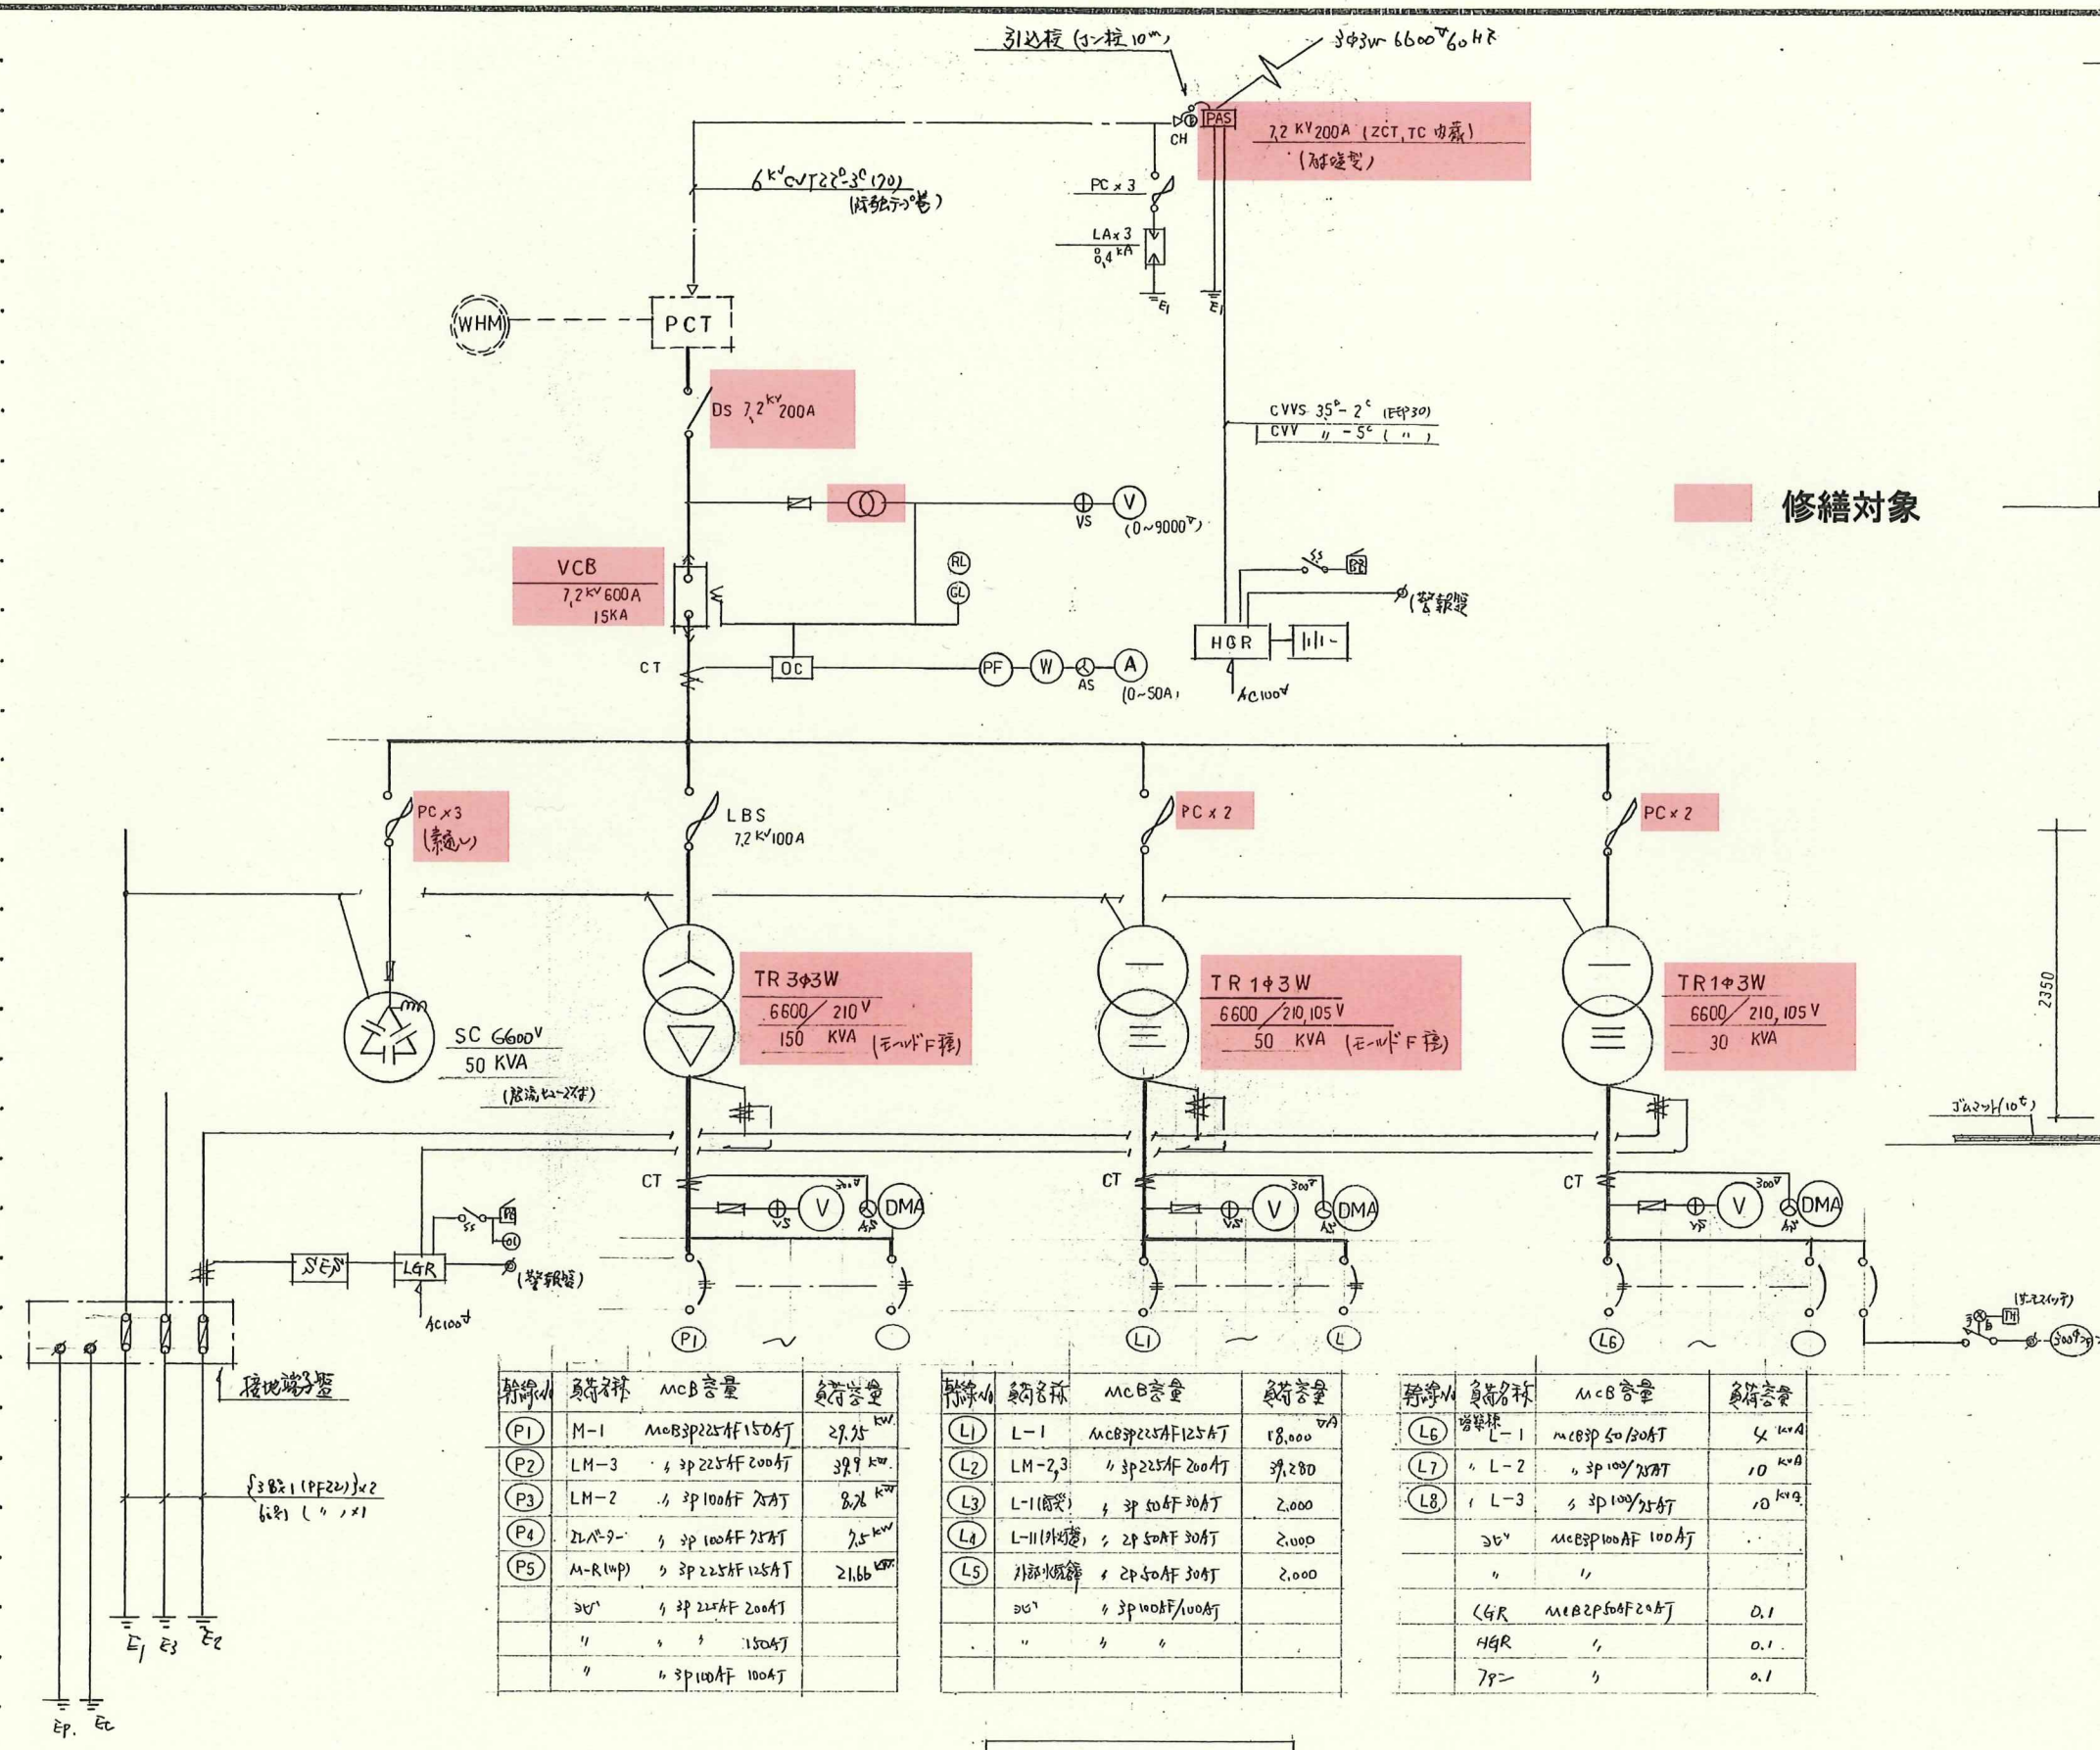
引込柱 (コン柱 10m)

3φ3W 6600V 60HZ

CH

PAS

7,2 KV 200A (ZCT, TC 内蔵)
(耐塩型)

6KV CVT 22□-3C (70)
(防蝕テープ巻)

PC × 3

LA × 3
8,4 KA

E1

E1

WHM

PCT

DS 7,2KV 200A

CVVS 35□-2C (E管30)
CVV 〃 -5C ( 〃 )

VS

V

(0~9000V)

修繕対象

VCB
7,2KV 600A
15KA

RL

GL

SS

BZ

(警報盤)

HGR

AC100V

CT

OC

PF

W

AS

A

(0~50A)

PC × 3
(素通し)

LBS
7,2KV 100A

PC × 2

PC × 2

TR 3φ3W
6600/210V
150 KVA (モールド F種)

TR 1φ3W
6600/210, 105V
50 KVA (モールド F種)

TR 1φ3W
6600/210, 105V
30 KVA

2350

SC 6600V
50 KVA
(限流ヒューズ付)

ゴムマット(10t)

CT

DMA

V

VS

AS

300V

CT

DMA

V

VS

AS

300V

CT

DMA

V

VS

AS

300V

SE

LGR

SS

BZ

OL

(警報盤)

AC100V

(サーモスイッチ)

TH

P1

L1

L

L6

接地端子盤

{38□×1 (PF22)}×2
6□×1 ( 〃 )×1

E1 E3 E2

Ep. Ec

| 幹線No | 負荷名称 | MCB容量 | 負荷容量 |
|---|---|---|---|
| P1 | M-1 | MCB3P225AF150AT | 29.75 KW |
| P2 | LM-3 | 〃 3P225AF200AT | 39.9 KW |
| P3 | LM-2 | 〃 3P100AF 75AT | 8.76 KW |
| P4 | エレベーター | 〃 3P 100AF 75AT | 7.5 KW |
| P5 | M-R(UP) | 〃 3P225AF125AT | 21.66 KW |
| | 予ビ | 〃 3P 225AF 200AT | |
| | 〃 | 〃 〃 150AT | |
| | 〃 | 〃 3P100AF 100AT | |

| 幹線No | 負荷名称 | MCB容量 | 負荷容量 |
|---|---|---|---|
| L1 | L-1 | MCB3P225AF125AT | 18,000 VA |
| L2 | LM-2,3 | 〃 3P225AF 200AT | 39,280 |
| L3 | L-1(屋上) | 〃 3P 50AF 30AT | 2,000 |
| L4 | L-11(外灯) | 〃 2P 50AF 30AT | 2,000 |
| L5 | 外部水銀灯 | 〃 2P 50AF 30AT | 2,000 |
| | 予ビ | 〃 3P100AF/100AT | |
| | 〃 | 〃 〃 | |

| 幹線No | 負荷名称 | MCB容量 | 負荷容量 |
|---|---|---|---|
| L6 | 管理棟 L-1 | MCB3P 50/30AT | 4 KVA |
| L7 | 〃 L-2 | 〃 3P 100/75AT | 10 KVA |
| L8 | 〃 L-3 | 〃 3P 100/75AT | 10 KVA |
| | 予ビ | MCB3P100AF 100AT | |
| | 〃 | 〃 | |
| | LGR | MCB2P50AF20AT | 0.1 |
| | HGR | 〃 | 0.1 |
| | ファン | 〃 | 0.1 |